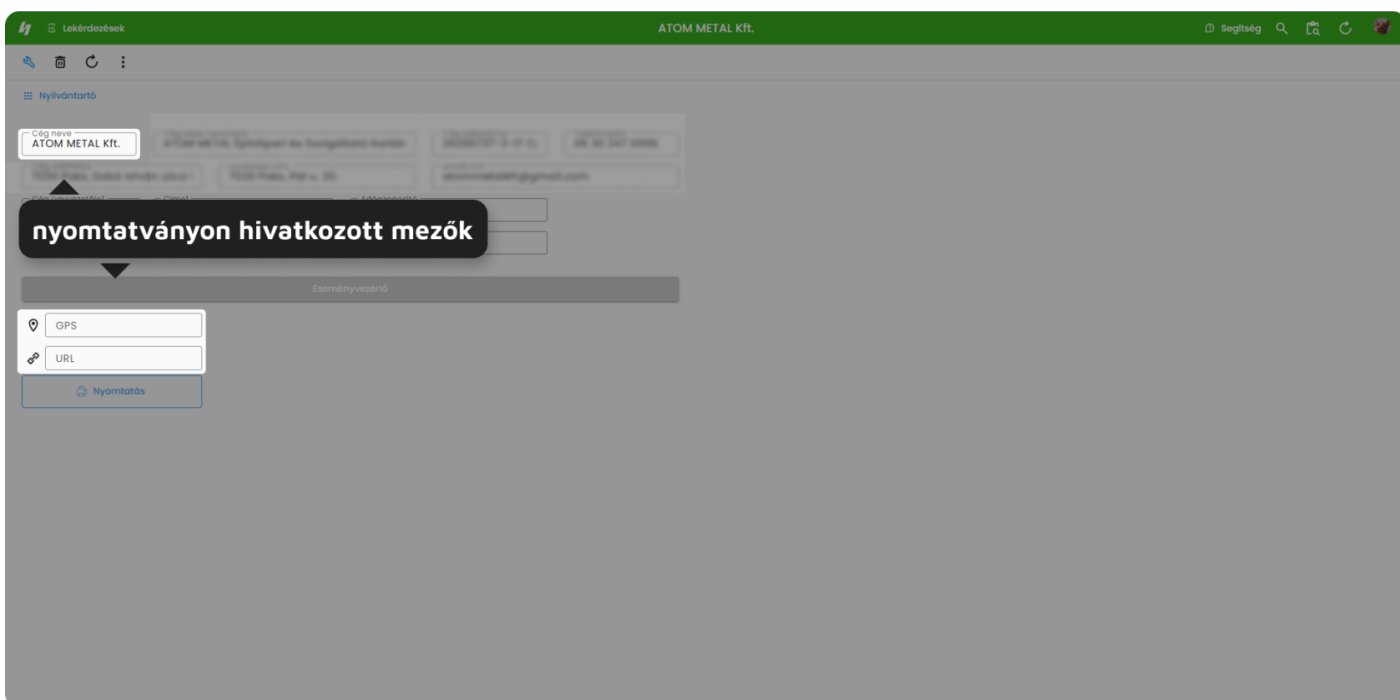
Lekérdezések

ATOM METAL Kft.

Segítség

Nyilvántartó

Cég neve
ATOM METAL Kft.

ATOM METAL Építőipari és Szolgáltató Korlát

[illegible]

08 30 247 0996

7030 Paks, Dobó István utca

7030 Paks, Pál u. 30.

atommetalkft@gmail.com

nyomtatványon hivatkozott mezők

Eseményvezérlő

GPS

URL

Nyomtatás